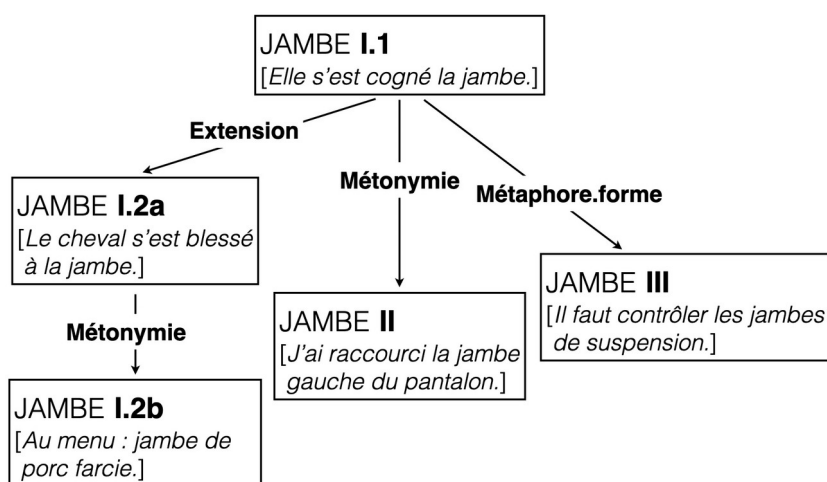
JAMBE **I.1**
[*Elle s'est cogné la jambe.*]

**Extension**

**Métonymie**

**Métaphore.forme**

JAMBE **I.2a**
[*Le cheval s'est blessé à la jambe.*]

**Métonymie**

JAMBE **I.2b**
[*Au menu : jambe de porc farcie.*]

JAMBE **II**
[*J'ai raccourci la jambe gauche du pantalon.*]

JAMBE **III**
[*Il faut contrôler les jambes de suspension.*]